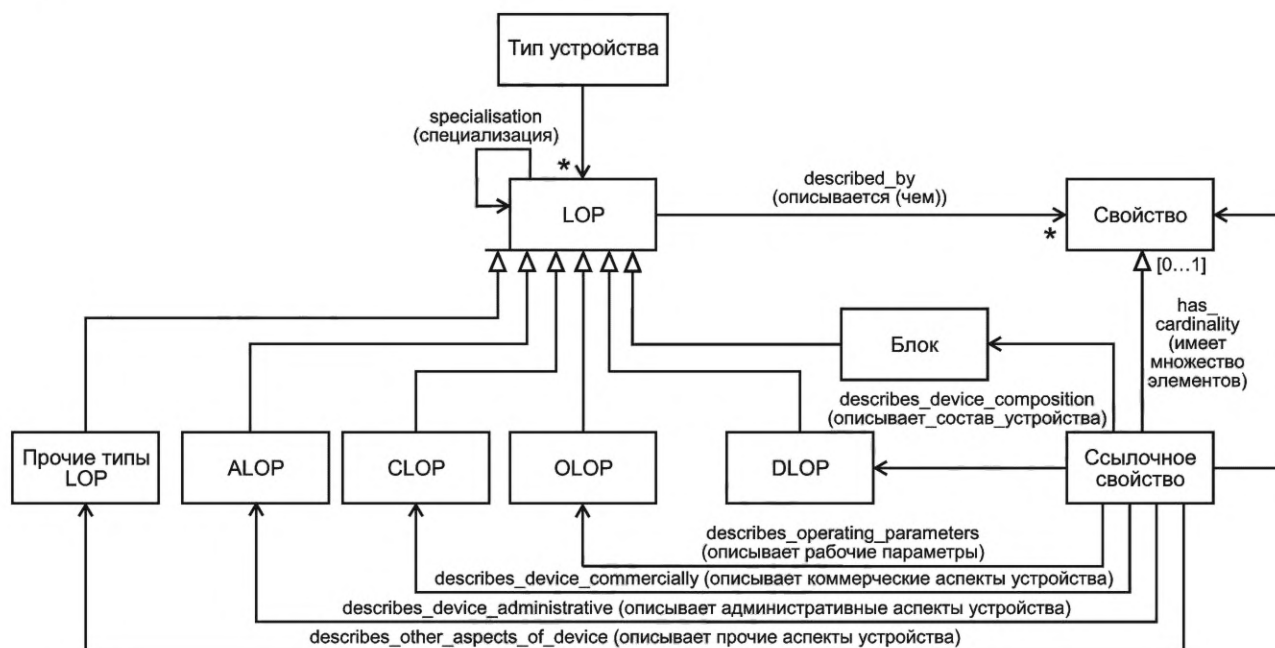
Тип устройства

specialisation (специализация)

*

LOP

described_by (описывается (чем))

*

Свойство

[0…1]

has_cardinality (имеет множество элементов)

Блок

describes_device_composition (описывает_состав_устройства)

Прочие типы LOP

ALOP

CLOP

OLOP

DLOP

Ссылочное свойство

describes_operating_parameters (описывает рабочие параметры)

describes_device_commercially (описывает коммерческие аспекты устройства)

describes_device_administrative (описывает административные аспекты устройства)

describes_other_aspects_of_device (описывает прочие аспекты устройства)